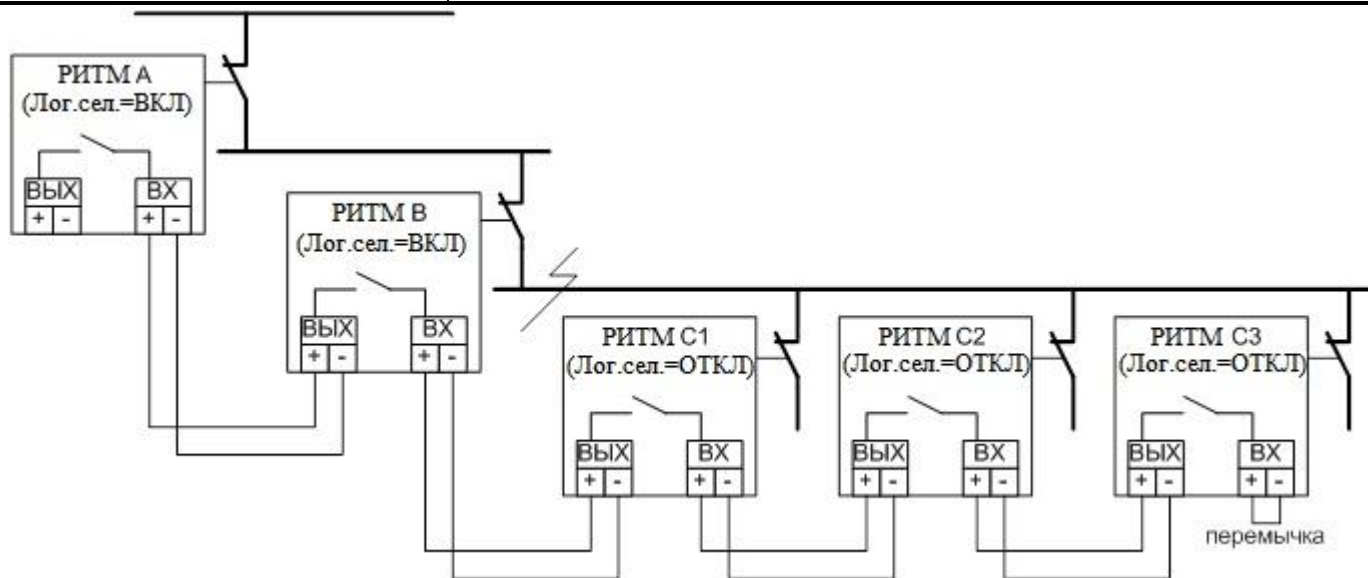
РИТМ А
(Лог.сел.=ВКЛ)
ВЫХ
+ -
ВХ
+ -

РИТМ В
(Лог.сел.=ВКЛ)
ВЫХ
+ -
ВХ
+ -

РИТМ С1
(Лог.сел.=ОТКЛ)
ВЫХ
+ -
ВХ
+ -

РИТМ С2
(Лог.сел.=ОТКЛ)
ВЫХ
+ -
ВХ
+ -

РИТМ С3
(Лог.сел.=ОТКЛ)
ВЫХ
+ -
ВХ
+ -

перемычка